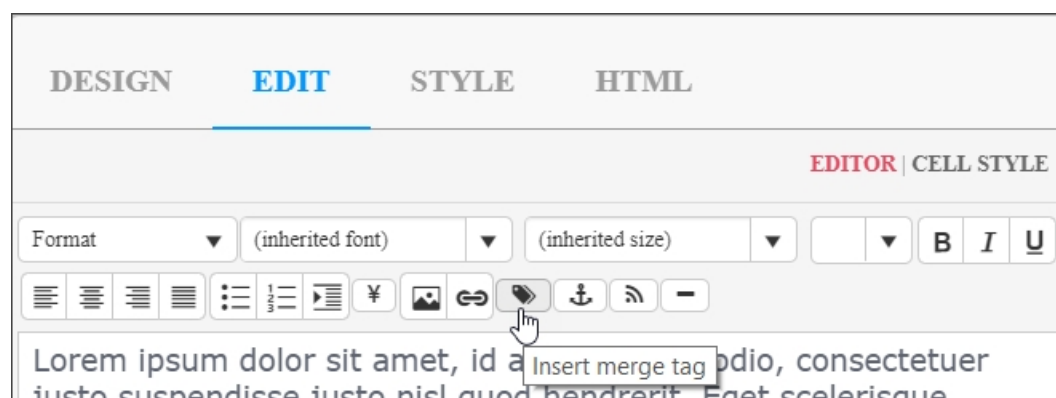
DESIGN EDIT STYLE HTML

EDITOR | CELL STYLE

Format (inherited font) (inherited size) B I U

¥

Lorem ipsum dolor sit amet, id a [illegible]odio, consectetuer justo suspendisse justo nisl quod hendrerit. Eget scelerisque

Insert merge tag